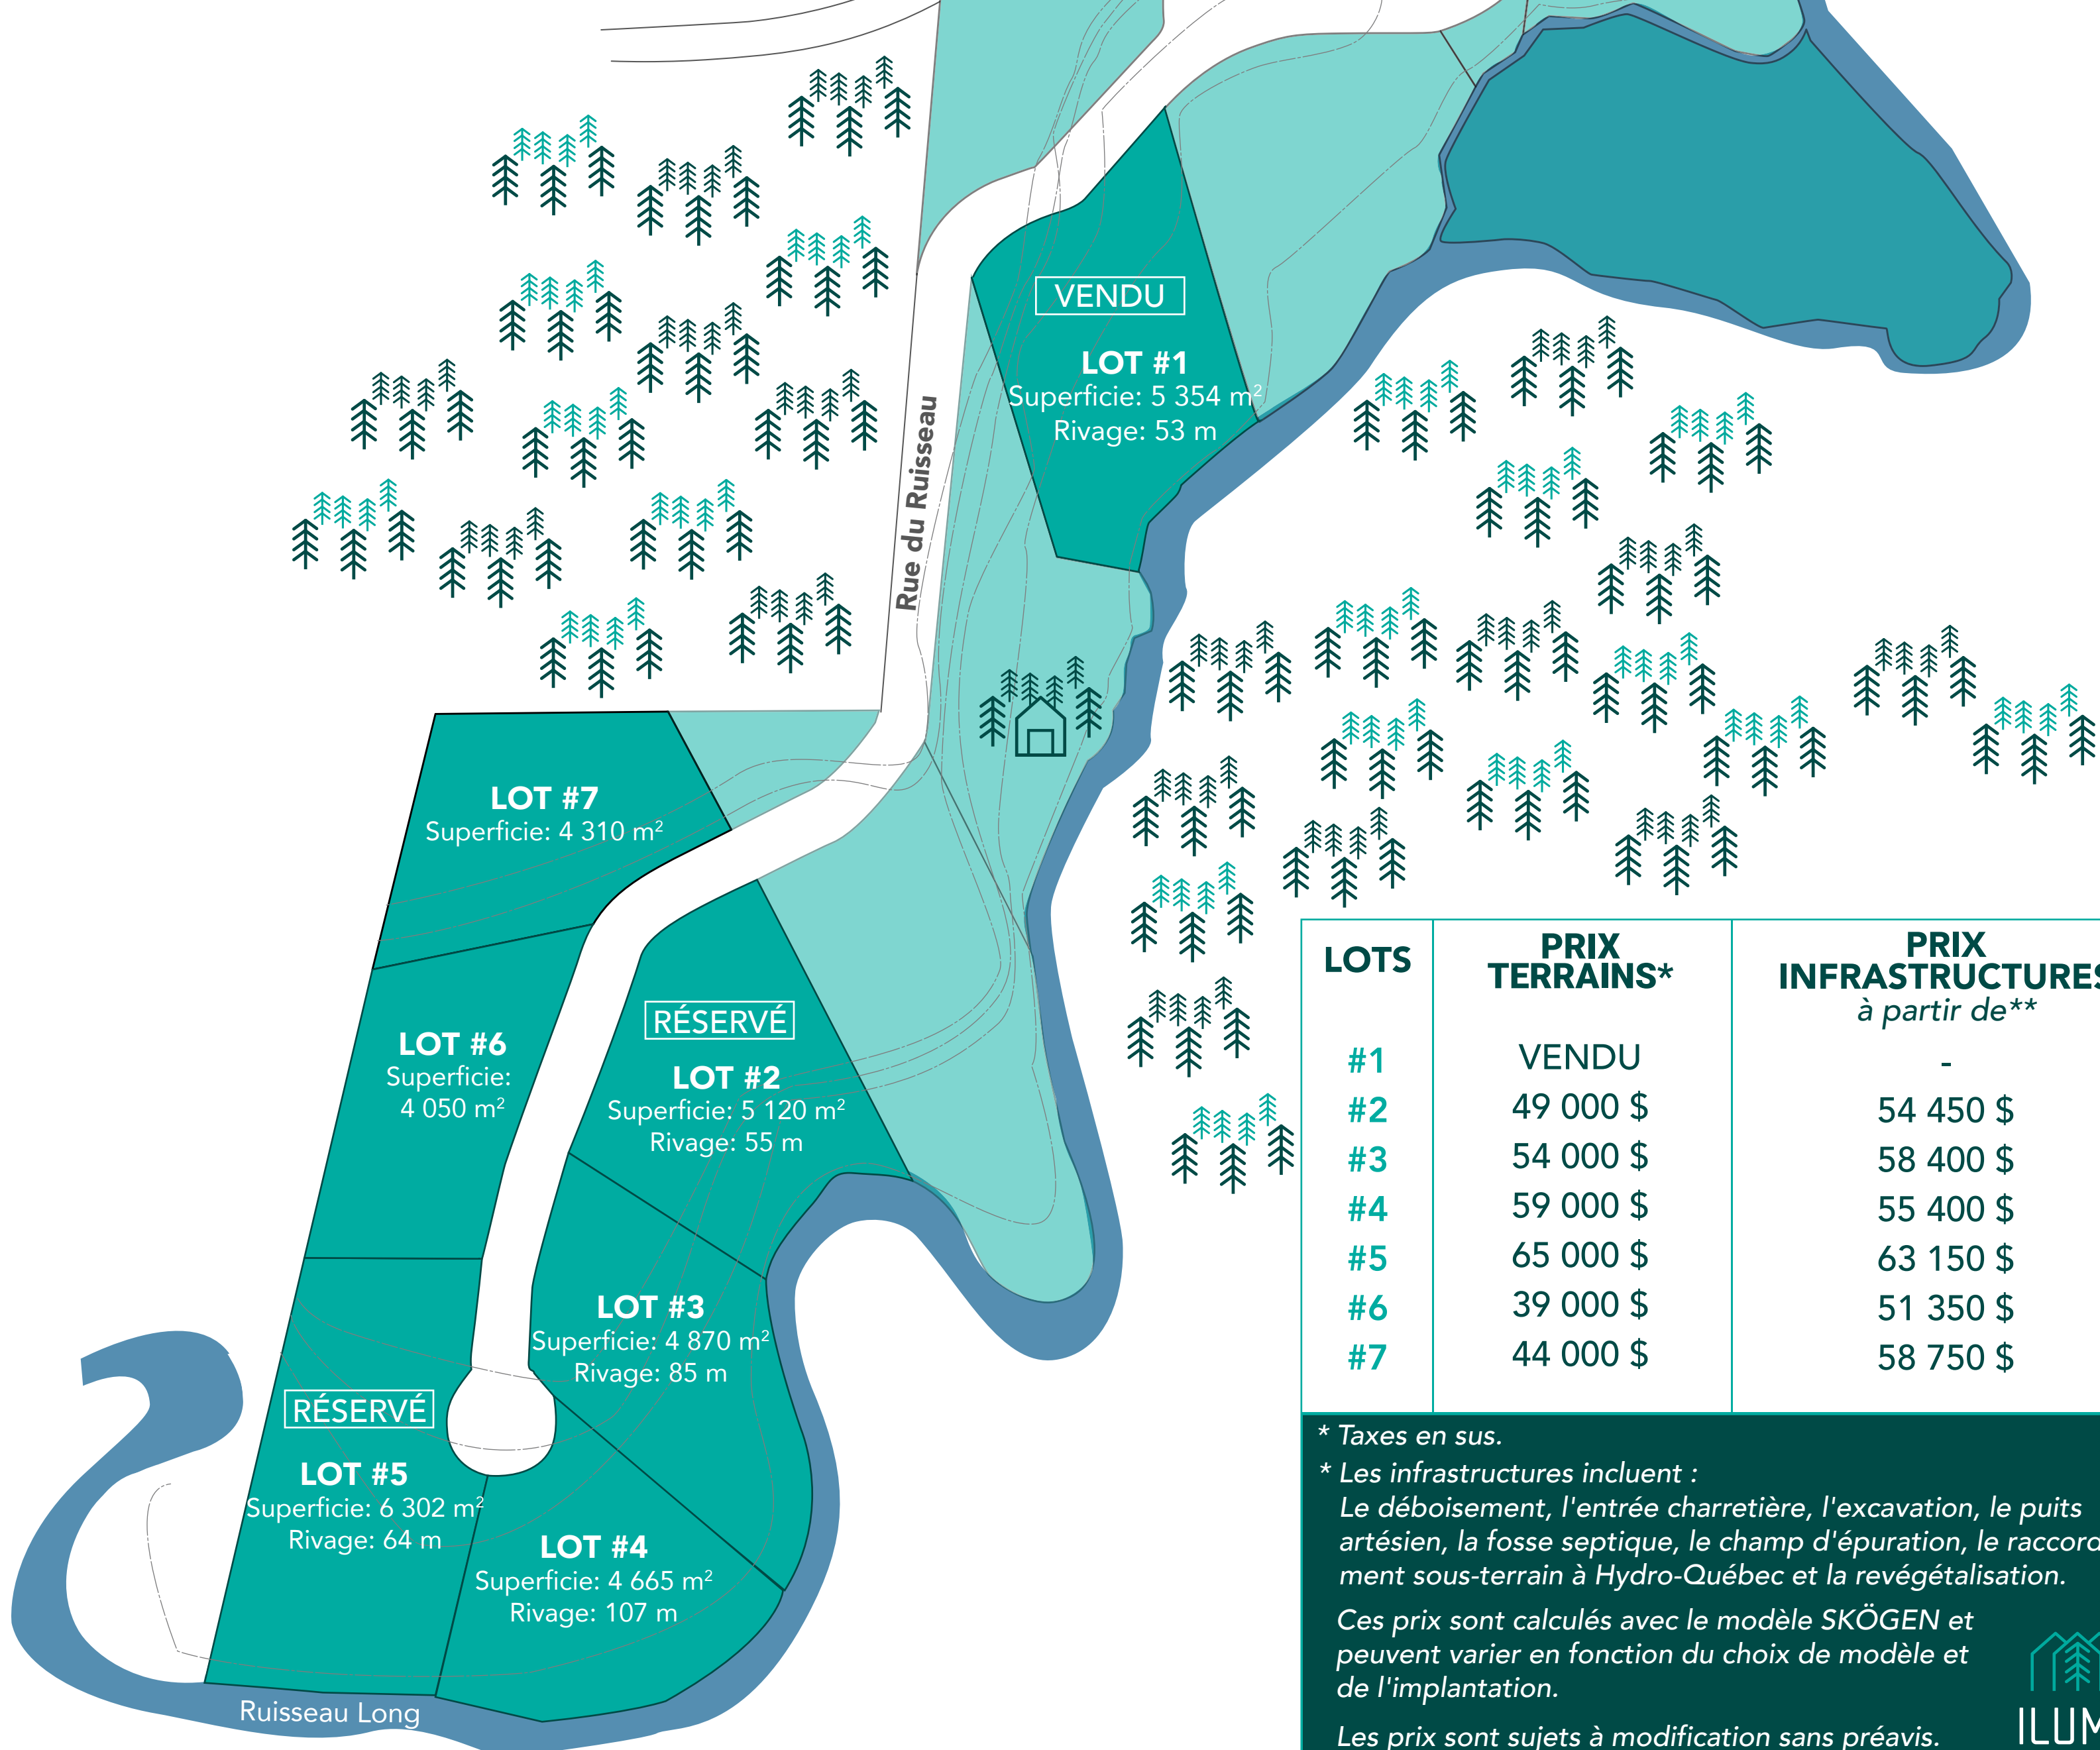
VENDU

LOT #1
Superficie: 5 354 m²
Rivage: 53 m

Rue du Ruisseau

LOT #7
Superficie: 4 310 m²

LOT #6
Superficie:
4 050 m²

RÉSERVÉ

LOT #2
Superficie: 5 120 m²
Rivage: 55 m

LOT #3
Superficie: 4 870 m²
Rivage: 85 m

RÉSERVÉ

LOT #5
Superficie: 6 302 m²
Rivage: 64 m

LOT #4
Superficie: 4 665 m²
Rivage: 107 m

Ruisseau Long

| LOTS | PRIX TERRAINS* | PRIX INFRASTRUCTURES à partir de** |
|---|---|---|
| #1 | VENDU | - |
| #2 | 49 000 $ | 54 450 $ |
| #3 | 54 000 $ | 58 400 $ |
| #4 | 59 000 $ | 55 400 $ |
| #5 | 65 000 $ | 63 150 $ |
| #6 | 39 000 $ | 51 350 $ |
| #7 | 44 000 $ | 58 750 $ |

* Taxes en sus.
* Les infrastructures incluent :
Le déboisement, l'entrée charretière, l'excavation, le puits artésien, la fosse septique, le champ d'épuration, le raccord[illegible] ment sous-terrain à Hydro-Québec et la revégétalisation.

Ces prix sont calculés avec le modèle SKÖGEN et peuvent varier en fonction du choix de modèle et de l'implantation.

Les prix sont sujets à modification sans préavis.

ILUM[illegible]